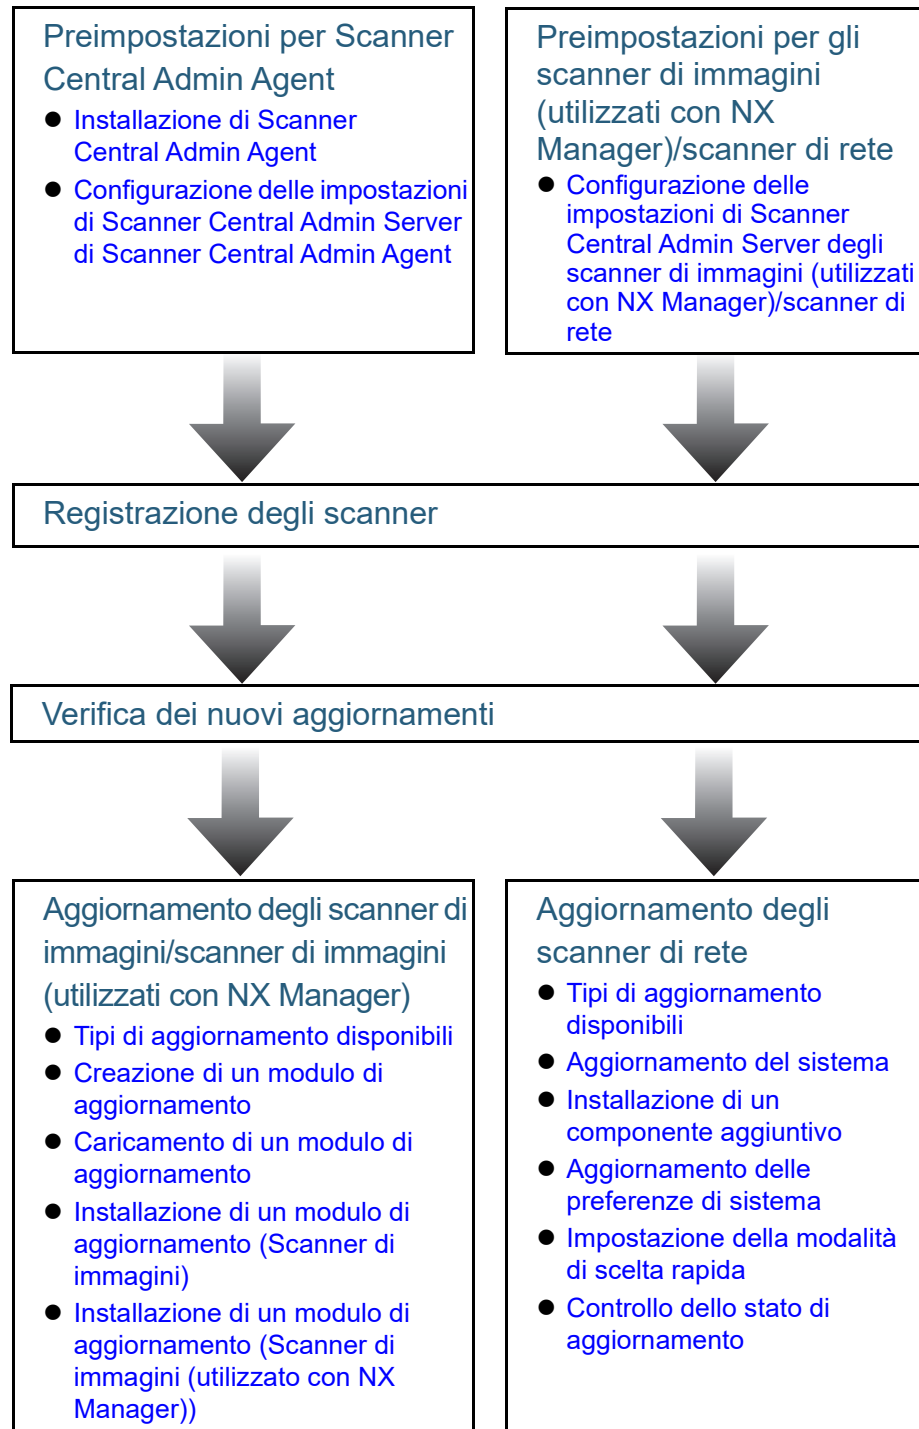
Preimpostazioni per Scanner Central Admin Agent

- Installazione di Scanner Central Admin Agent
- Configurazione delle impostazioni di Scanner Central Admin Server di Scanner Central Admin Agent

Preimpostazioni per gli scanner di immagini (utilizzati con NX Manager)/scanner di rete

- Configurazione delle impostazioni di Scanner Central Admin Server degli scanner di immagini (utilizzati con NX Manager)/scanner di rete

Registrazione degli scanner

Verifica dei nuovi aggiornamenti

Aggiornamento degli scanner di immagini/scanner di immagini (utilizzati con NX Manager)

- Tipi di aggiornamento disponibili
- Creazione di un modulo di aggiornamento
- Caricamento di un modulo di aggiornamento
- Installazione di un modulo di aggiornamento (Scanner di immagini)
- Installazione di un modulo di aggiornamento (Scanner di immagini (utilizzato con NX Manager))

Aggiornamento degli scanner di rete

- Tipi di aggiornamento disponibili
- Aggiornamento del sistema
- Installazione di un componente aggiuntivo
- Aggiornamento delle preferenze di sistema
- Impostazione della modalità di scelta rapida
- Controllo dello stato di aggiornamento